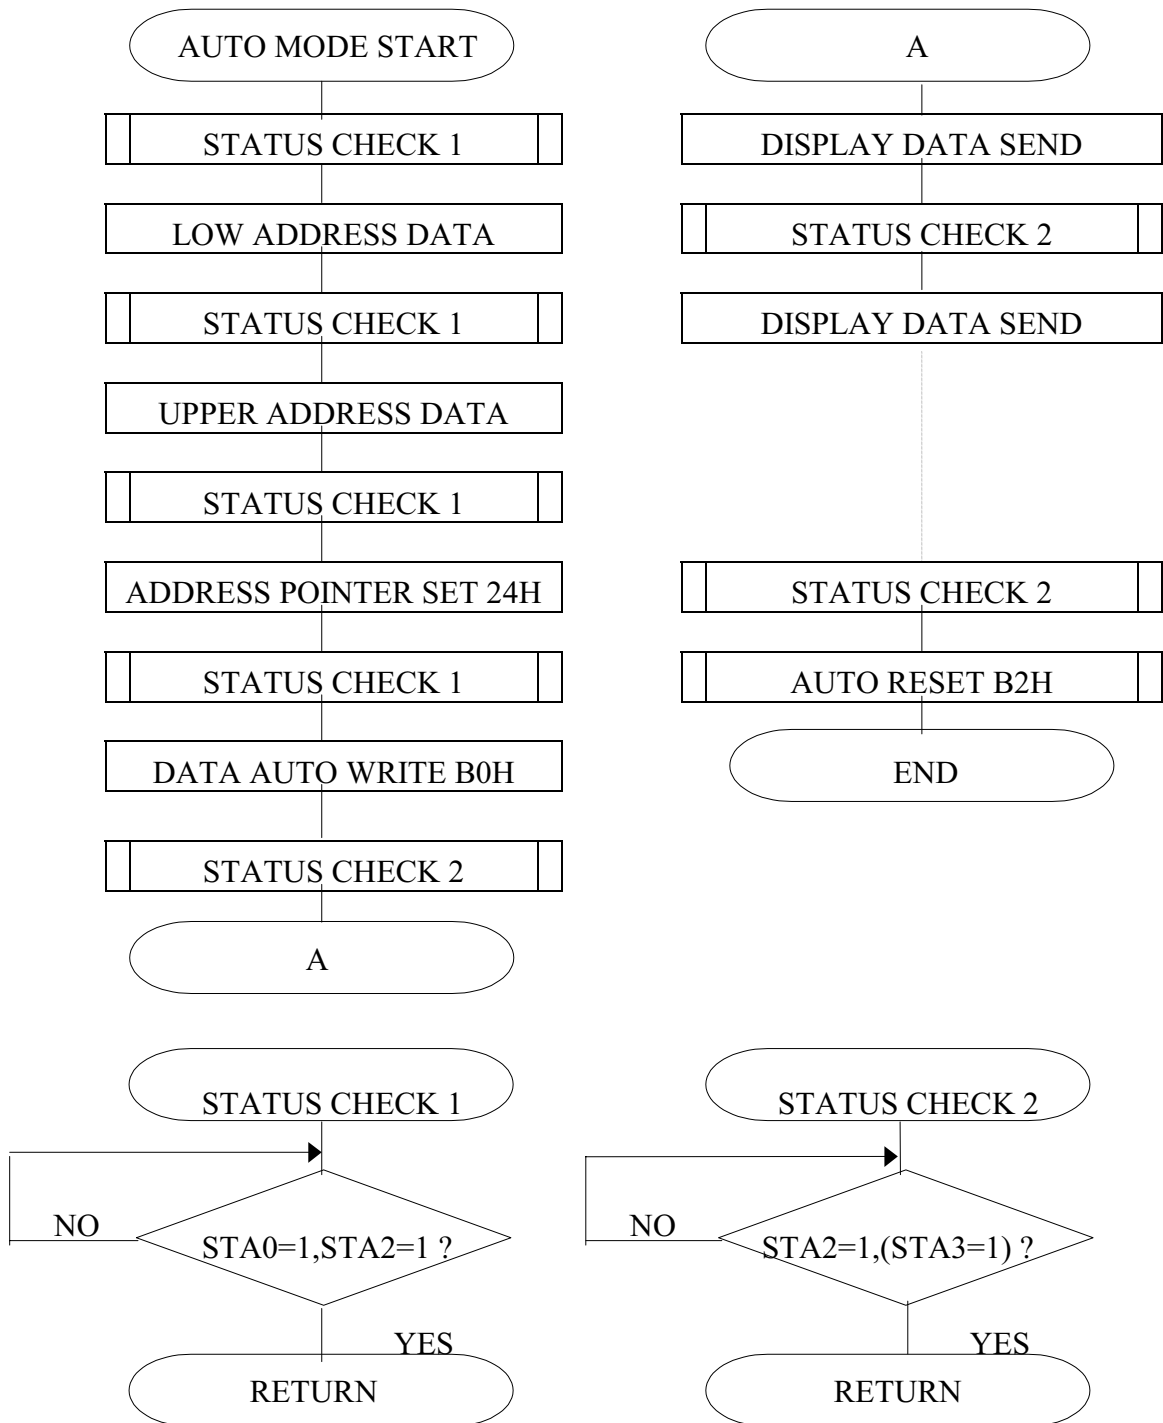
AUTO MODE START

STATUS CHECK 1

LOW ADDRESS DATA

STATUS CHECK 1

UPPER ADDRESS DATA

STATUS CHECK 1

ADDRESS POINTER SET 24H

STATUS CHECK 1

DATA AUTO WRITE B0H

STATUS CHECK 2

A

A

DISPLAY DATA SEND

STATUS CHECK 2

DISPLAY DATA SEND

STATUS CHECK 2

AUTO RESET B2H

END

STATUS CHECK 1

NO

STA0=1,STA2=1 ?

YES

RETURN

STATUS CHECK 2

NO

STA2=1,(STA3=1) ?

YES

RETURN